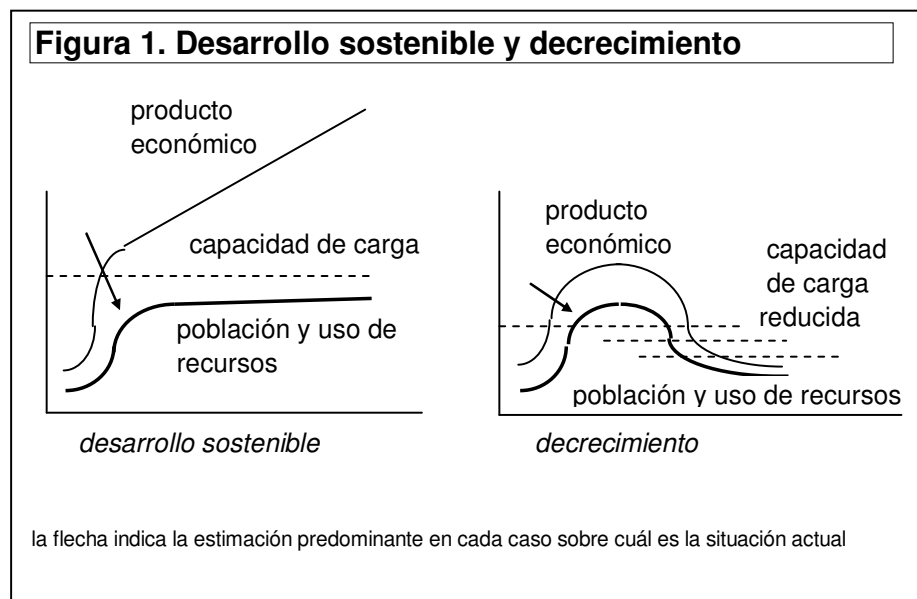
Figura 1. Desarrollo sostenible y decrecimiento

producto económico

capacidad de carga

población y uso de recursos

producto económico

capacidad de carga reducida

población y uso de recursos

desarrollo sostenible

decrecimiento

la flecha indica la estimación predominante en cada caso sobre cuál es la situación actual